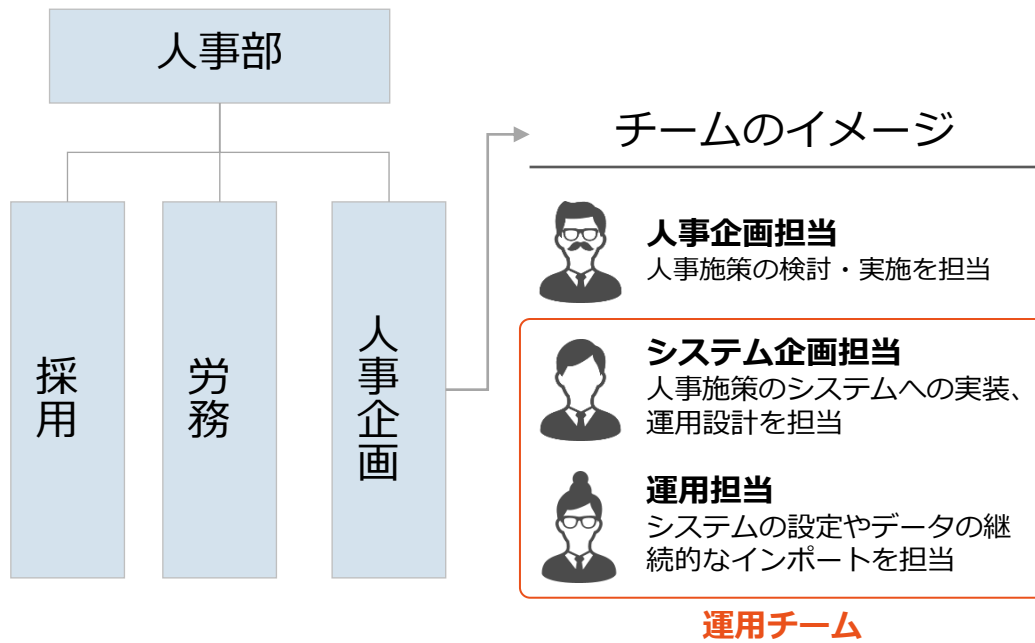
人事部

採用

労務

人事企画

チームのイメージ

人事企画担当
人事施策の検討・実施を担当

システム企画担当
人事施策のシステムへの実装、運用設計を担当

運用担当
システムの設定やデータの継続的なインポートを担当

運用チーム